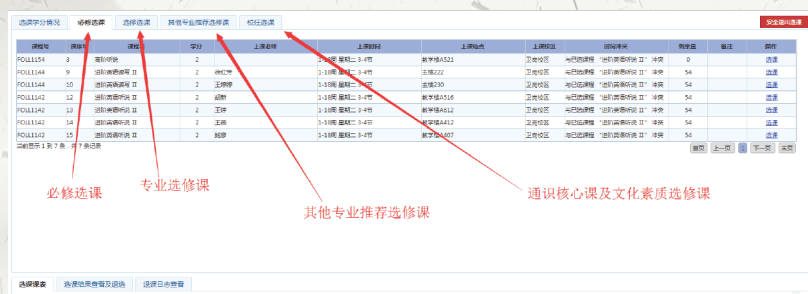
选课学分情况 必修选课 选修选课 其他专业推荐选修课 校任选课

安全退出选课

| 课程号 | 课序号 | 课程名 | 学分 | 上课老师 | 上课时间 | 上课地点 | 上课校区 | 时间冲突 | 剩余量 | 备注 | 操作 |
|---|---|---|---|---|---|---|---|---|---|---|---|
| FOLL1154 | 3 | 高阶听说 | 2 | | 1-18周 星期二 3-4节 | 教学楼A521 | 卫岗校区 | 与已选课程 "进阶英语听说 II" 冲突 | 0 | | 选课 |
| FOLL1144 | 9 | 进阶英语读写 II | 2 | 徐红芳 | 1-18周 星期二 3-4节 | 主楼222 | 卫岗校区 | 与已选课程 "进阶英语听说 II" 冲突 | 54 | | 选课 |
| FOLL1144 | 10 | 进阶英语读写 II | 2 | 王娜娜 | 1-18周 星期二 3-4节 | 主楼230 | 卫岗校区 | 与已选课程 "进阶英语听说 II" 冲突 | 54 | | 选课 |
| FOLL1142 | 13 | 进阶英语听说 II | 2 | 胡燕 | 1-18周 星期二 3-4节 | 教学楼A516 | 卫岗校区 | 与已选课程 "进阶英语听说 II" 冲突 | 54 | | 选课 |
| FOLL1142 | 11 | 进阶英语听说 II | 2 | 王萍 | 1-18周 星期二 3-4节 | 教学楼A512 | 卫岗校区 | 与已选课程 "进阶英语听说 II" 冲突 | 54 | | 选课 |
| FOLL1142 | 14 | 进阶英语听说 II | 2 | 王燕 | 1-18周 星期二 3-4节 | 教学楼A412 | 卫岗校区 | 与已选课程 "进阶英语听说 II" 冲突 | 54 | | 选课 |
| FOLL1142 | 15 | 进阶英语听说 II | 2 | 姚蓉 | 1-18周 星期二 3-4节 | 教学楼A407 | 卫岗校区 | 与已选课程 "进阶英语听说 II" 冲突 | 54 | | 选课 |

当前显示 1 到 7 条，共 7 条记录

首页 上一页 1 下一页 末页

必修选课

专业选修课

其他专业推荐选修课

通识核心课及文化素质选修课

选课课表 选课结果查看及退选 选课日志查看